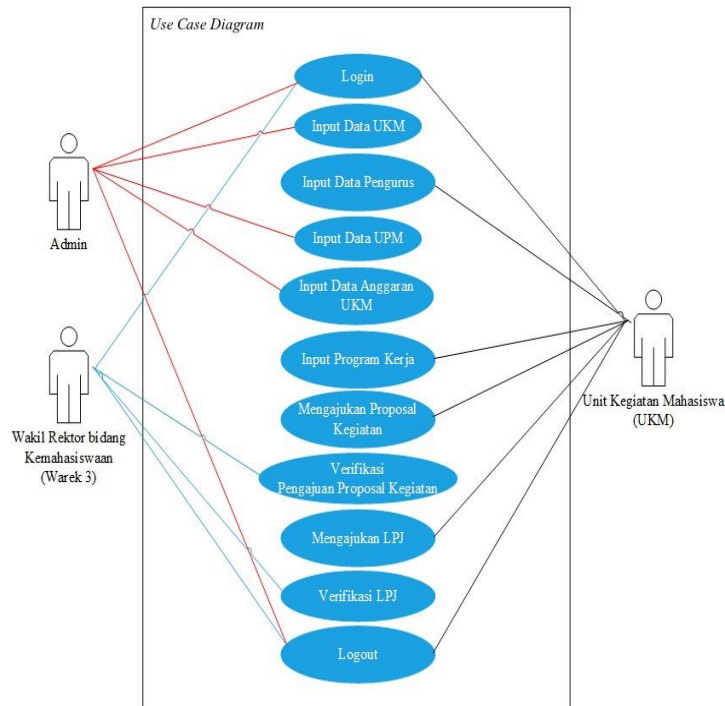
Use Case Diagram

Admin

Wakil Rektor bidang Kemahasiswaan (Warek 3)

Login

Input Data UKM

Input Data Pengurus

Input Data UPM

Input Data Anggaran UKM

Input Program Kerja

Mengajukan Proposal Kegiatan

Verifikasi Pengajuan Proposal Kegiatan

Mengajukan LPJ

Verifikasi LPJ

Logout

Unit Kegiatan Mahasiswa (UKM)